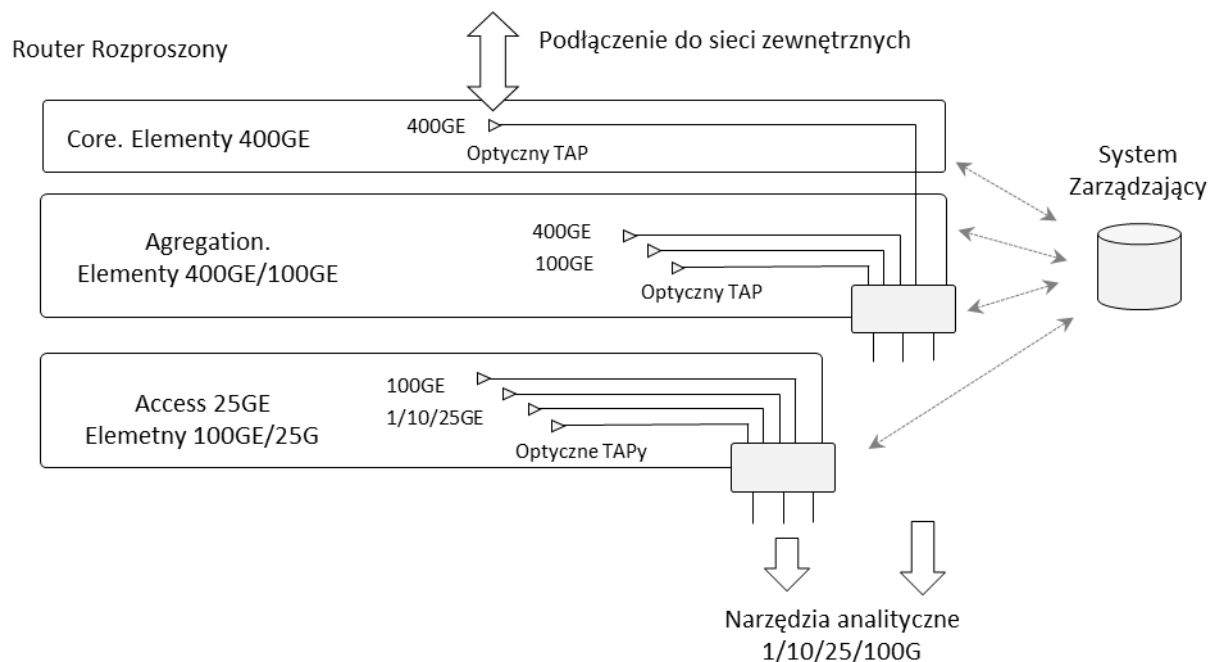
Router Rozproszony

Podłączenie do sieci zewnętrznych

Core. Elementy 400GE

400GE

Optyczny TAP

System Zarządzający

Agregation. Elementy 400GE/100GE

400GE

100GE

Optyczny TAP

Access 25GE Elemetny 100GE/25G

100GE

1/10/25GE

Optyczne TAPy

Narzędzia analityczne 1/10/25/100G